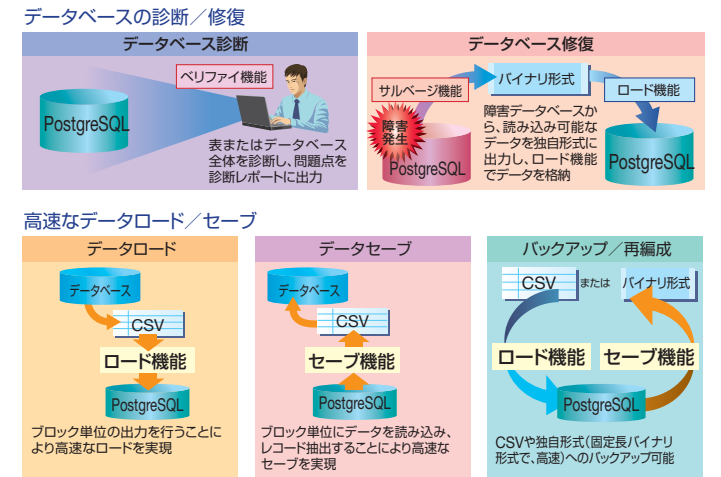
データベースの診断／修復

データベース診断

ベリファイ機能

PostgreSQL

表またはデータベース全体を診断し、問題点を診断レポートに出力

データベース修復

サルベージ機能

バイナリ形式

ロード機能

障害発生

PostgreSQL

障害データベースから、読み込み可能なデータを独自形式に出力し、ロード機能でデータを格納

PostgreSQL

高速なデータロード／セーブ

データロード

データベース

CSV

ロード機能

PostgreSQL

ブロック単位の出力を行うことにより高速なロードを実現

データセーブ

データベース

CSV

セーブ機能

PostgreSQL

ブロック単位にデータを読み込み、レコード抽出することにより高速なセーブを実現

バックアップ／再編成

CSV または バイナリ形式

ロード機能 セーブ機能

PostgreSQL

CSVや独自形式（固定長バイナリ形式で、高速）へのバックアップ可能